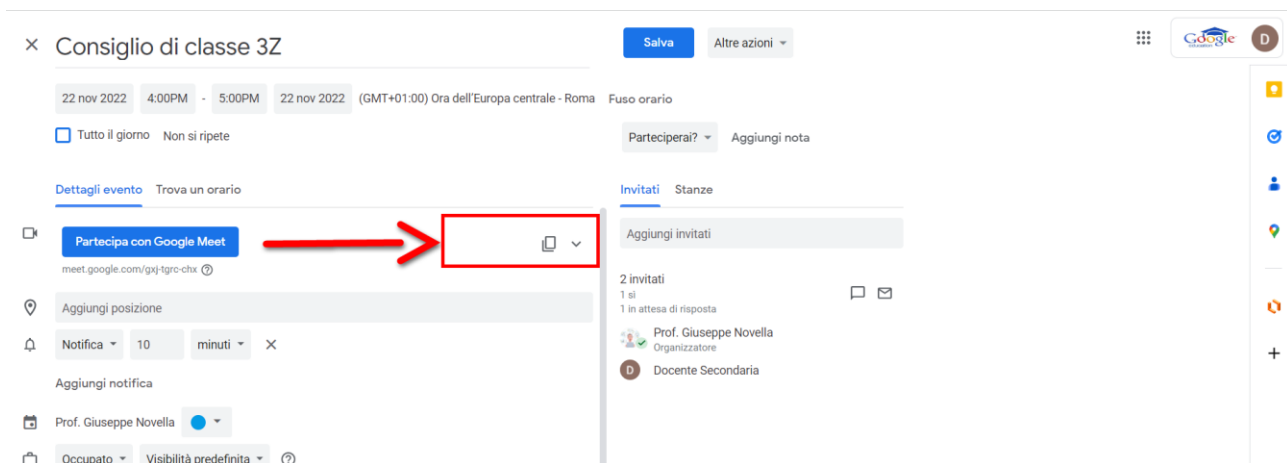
× Consiglio di classe 3Z

Salva  Altre azioni

Google  D

22 nov 2022  4:00PM - 5:00PM  22 nov 2022  (GMT+01:00) Ora dell'Europa centrale - Roma  Fuso orario

Tutto il giorno  Non si ripete

Parteciperai?  Aggiungi nota

Dettagli evento  Trova un orario

Invitati  Stanze

Partecipa con Google Meet

meet.google.com/gxj-tgrc-chx

Aggiungi invitati

2 invitati
1 sì
1 in attesa di risposta

Prof. Giuseppe Novella
Organizzatore

D  Docente Secondaria

Aggiungi posizione

Notifica  10  minuti  ×

Aggiungi notifica

Prof. Giuseppe Novella

Occupato  Visibilità predefinita